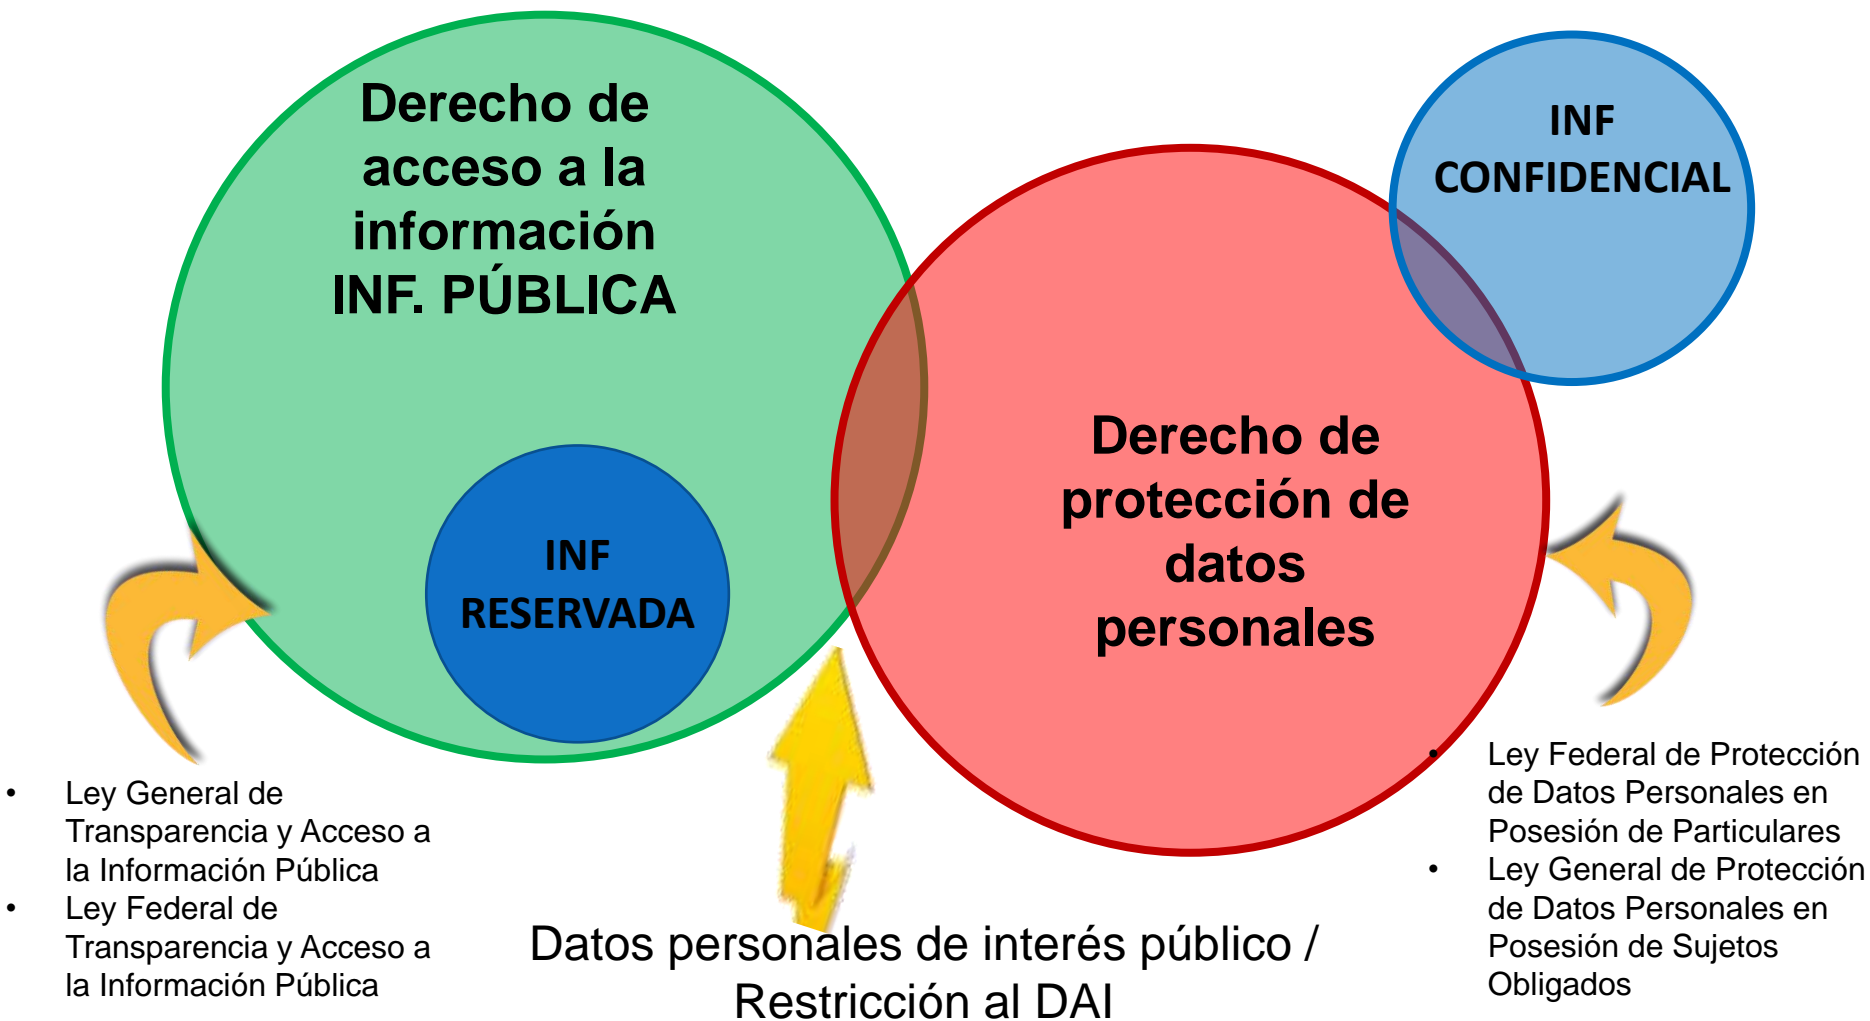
Derecho de acceso a la información
INF. PÚBLICA

INF RESERVADA

INF CONFIDENCIAL

Derecho de protección de datos personales

• Ley General de Transparencia y Acceso a la Información Pública
• Ley Federal de Transparencia y Acceso a la Información Pública

Datos personales de interés público / Restricción al DAI

• Ley Federal de Protección de Datos Personales en Posesión de Particulares
• Ley General de Protección de Datos Personales en Posesión de Sujetos Obligados